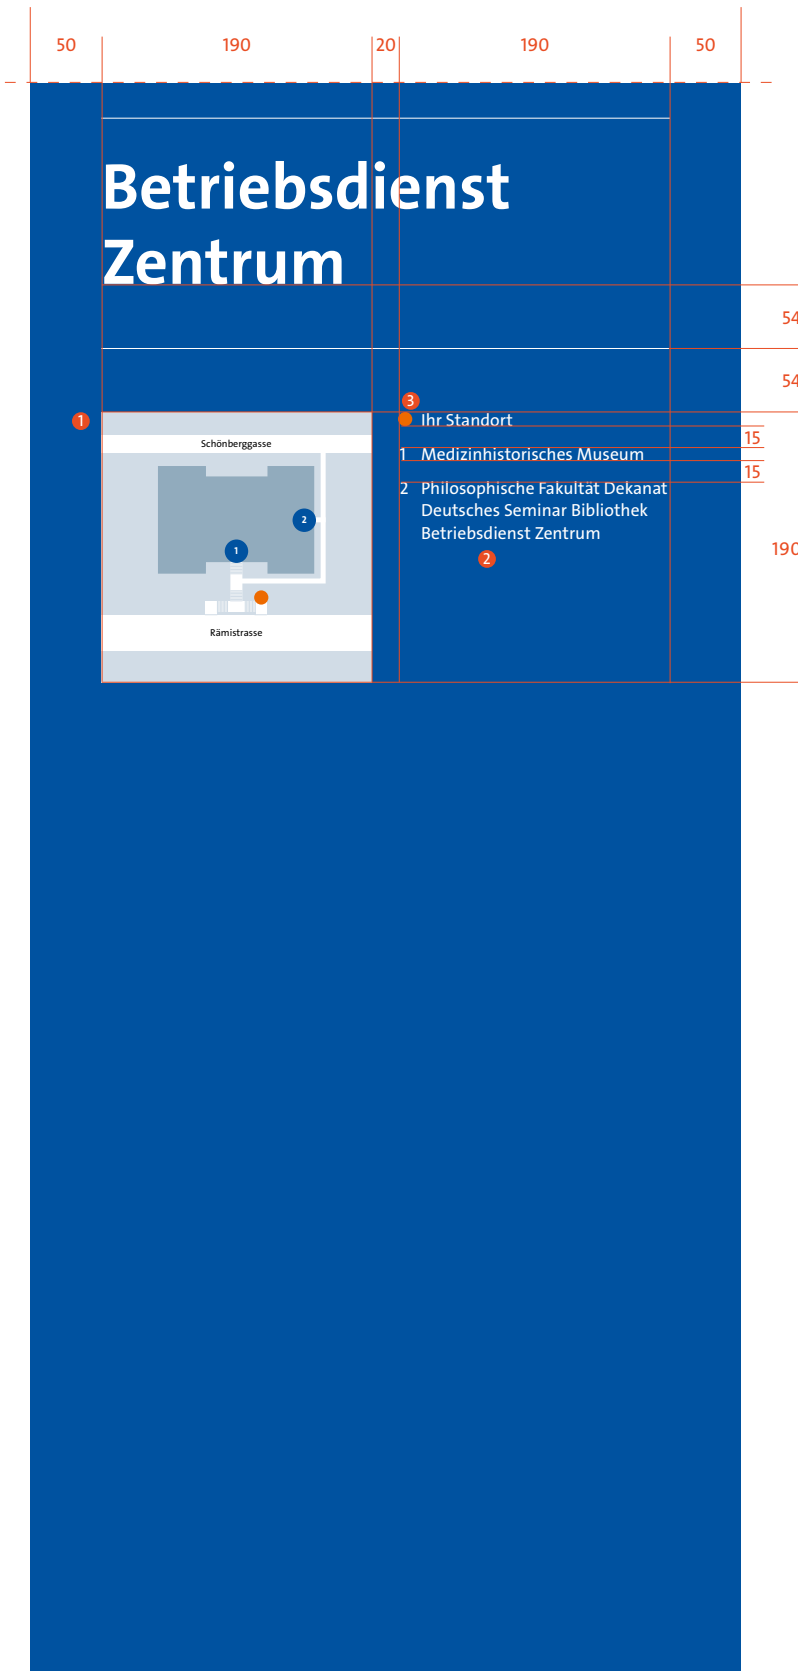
50 190 20 190 50

Betriebsdienst Zentrum

54

54

1

Schönberggasse

2

1

Rämistrasse

3

Ihr Standort

15

1 Medizinhistorisches Museum

15

2 Philosophische Fakultät Dekanat
Deutsches Seminar Bibliothek
Betriebsdienst Zentrum

2

190